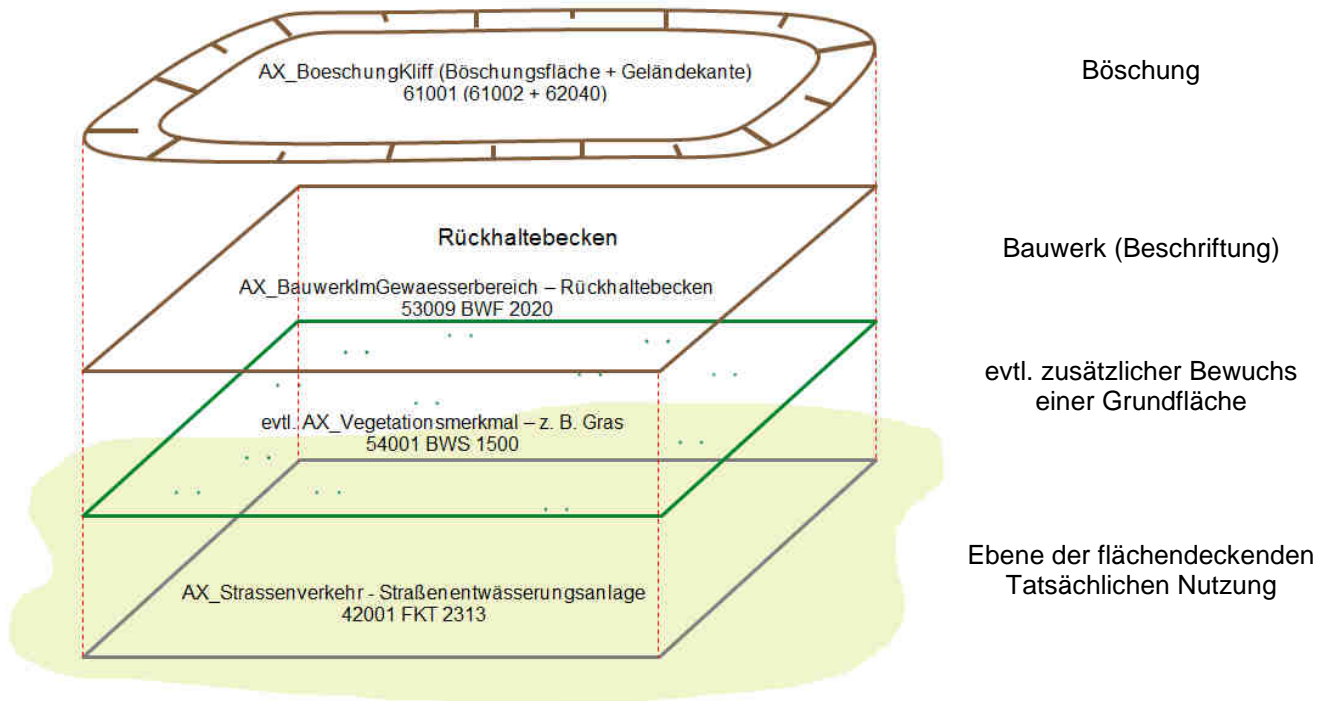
AX_BoeschungKliff (Böschungsfläche + Geländekante)
61001 (61002 + 62040)

Böschung

Rückhaltebecken

AX_BauwerkImGewaesserbereich – Rückhaltebecken
53009 BWF 2020

Bauwerk (Beschriftung)

evtl. AX_Vegetationsmerkmal – z. B. Gras
54001 BWS 1500

evtl. zusätzlicher Bewuchs einer Grundfläche

AX_Strassenverkehr - Straßenentwässerungsanlage
42001 FKT 2313

Ebene der flächendeckenden Tatsächlichen Nutzung